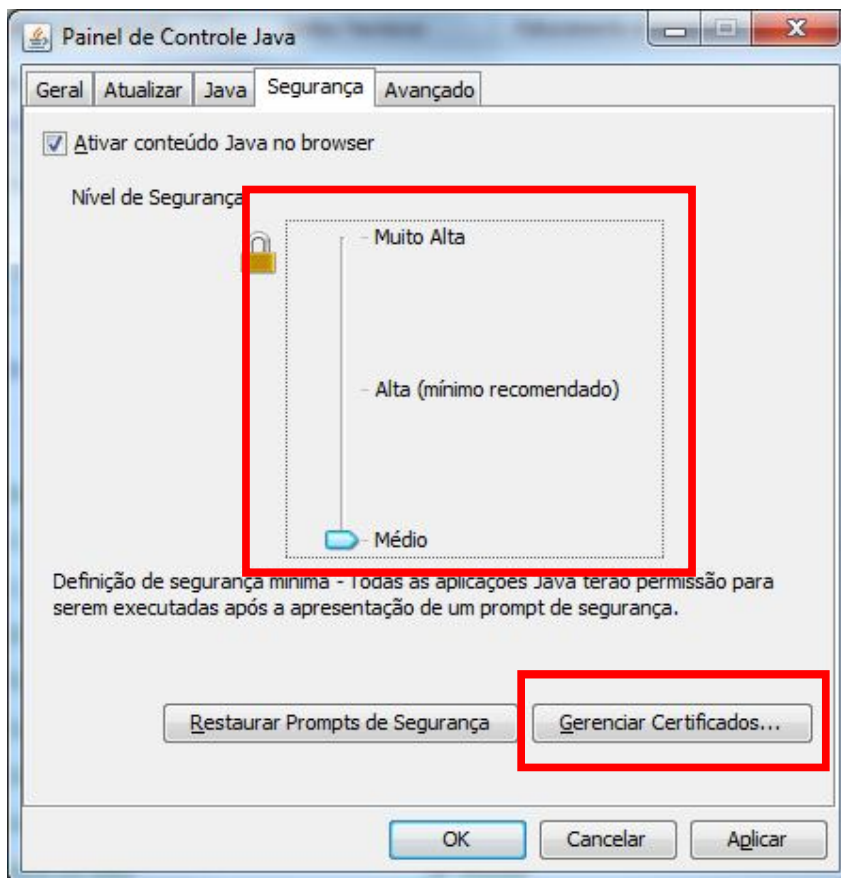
Painel de Controle Java

Geral | Atualizar | Java | Segurança | Avançado

Ativar conteúdo Java no browser

Nível de Seguranç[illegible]

Muito Alta

Alta (mínimo recomendado)

Médio

Definição de segurança mínima - Todas as aplicações Java terão permissão para serem executadas após a apresentação de um prompt de segurança.

Restaurar Prompts de Segurança

Gerenciar Certificados...

OK

Cancelar

Aplicar